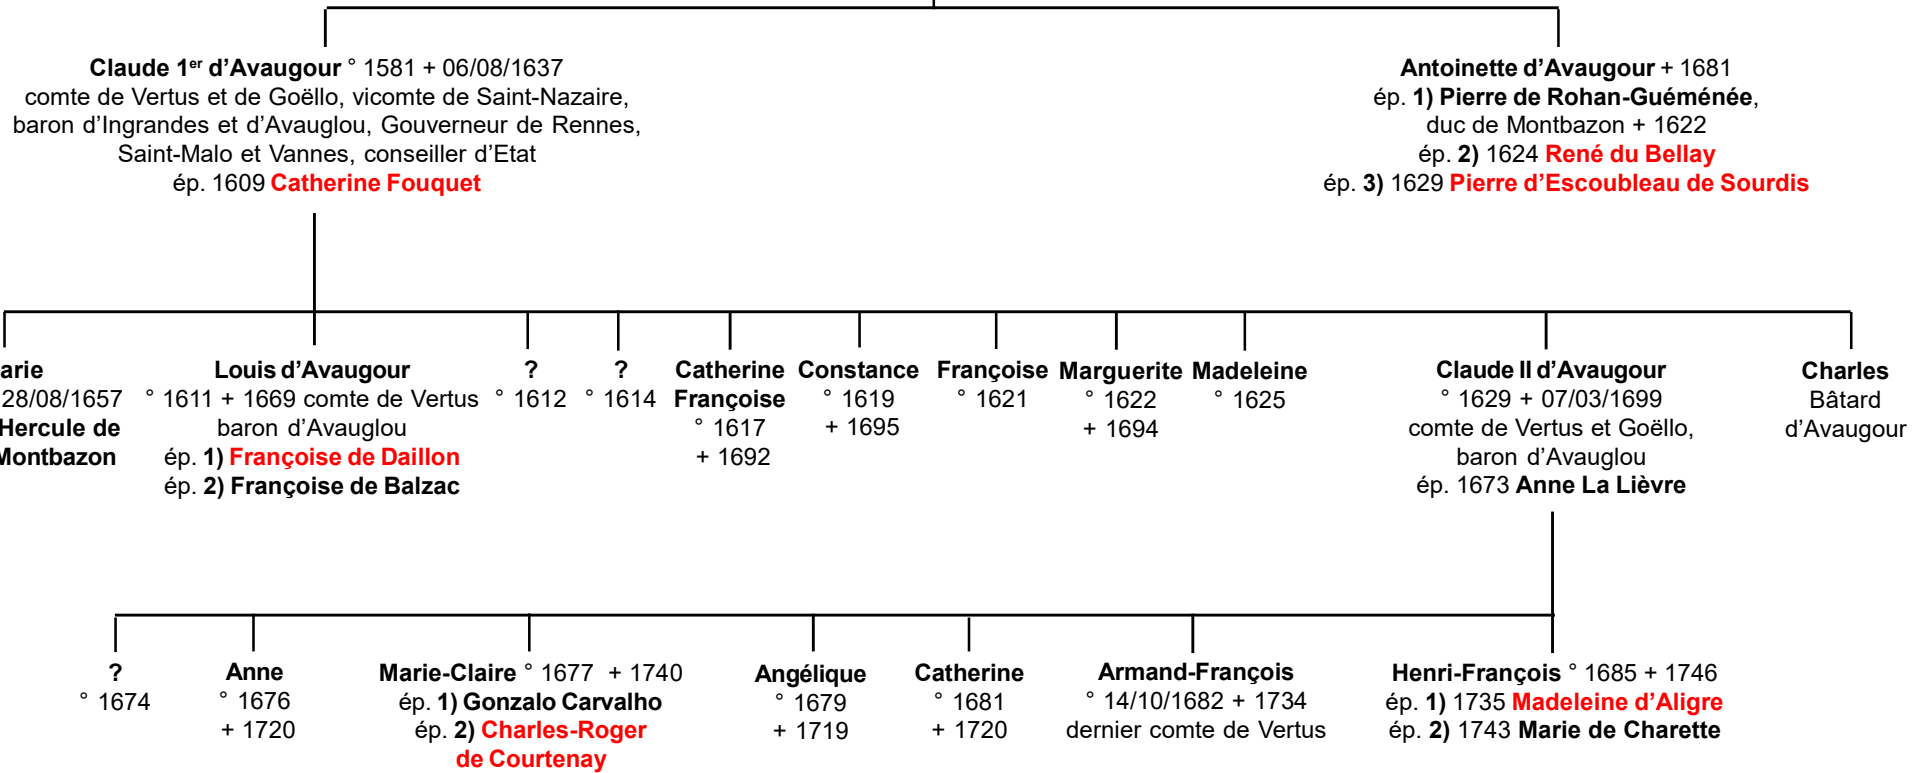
**Claude 1$^{er}$ d'Avaugour** ° 1581 + 06/08/1637
comte de Vertus et de Goëllo, vicomte de Saint-Nazaire,
baron d'Ingrandes et d'Avauglou, Gouverneur de Rennes,
Saint-Malo et Vannes, conseiller d'Etat
ép. 1609 **Catherine Fouquet**

**Antoinette d'Avaugour** + 1681
ép. **1) Pierre de Rohan-Guéménée**,
duc de Montbazon + 1622
ép. **2)** 1624 **René du Bellay**
ép. **3)** 1629 **Pierre d'Escoubleau de Sourdis**

**arie**
28/08/1657
**Hercule de**
**Montbazon**

**Louis d'Avaugour**
° 1611 + 1669 comte de Vertus
baron d'Avauglou
ép. **1) Françoise de Daillon**
ép. **2) Françoise de Balzac**

**?**
° 1612

**?**
° 1614

**Catherine Françoise**
° 1617
+ 1692

**Constance**
° 1619
+ 1695

**Françoise**
° 1621

**Marguerite**
° 1622
+ 1694

**Madeleine**
° 1625

**Claude II d'Avaugour**
° 1629 + 07/03/1699
comte de Vertus et Goëllo,
baron d'Avauglou
ép. 1673 **Anne La Lièvre**

**Charles**
Bâtard
d'Avaugour

**?**
° 1674

**Anne**
° 1676
+ 1720

**Marie-Claire** ° 1677 + 1740
ép. **1) Gonzalo Carvalho**
ép. **2) Charles-Roger de Courtenay**

**Angélique**
° 1679
+ 1719

**Catherine**
° 1681
+ 1720

**Armand-François**
° 14/10/1682 + 1734
dernier comte de Vertus

**Henri-François** ° 1685 + 1746
ép. **1)** 1735 **Madeleine d'Aligre**
ép. **2)** 1743 **Marie de Charette**